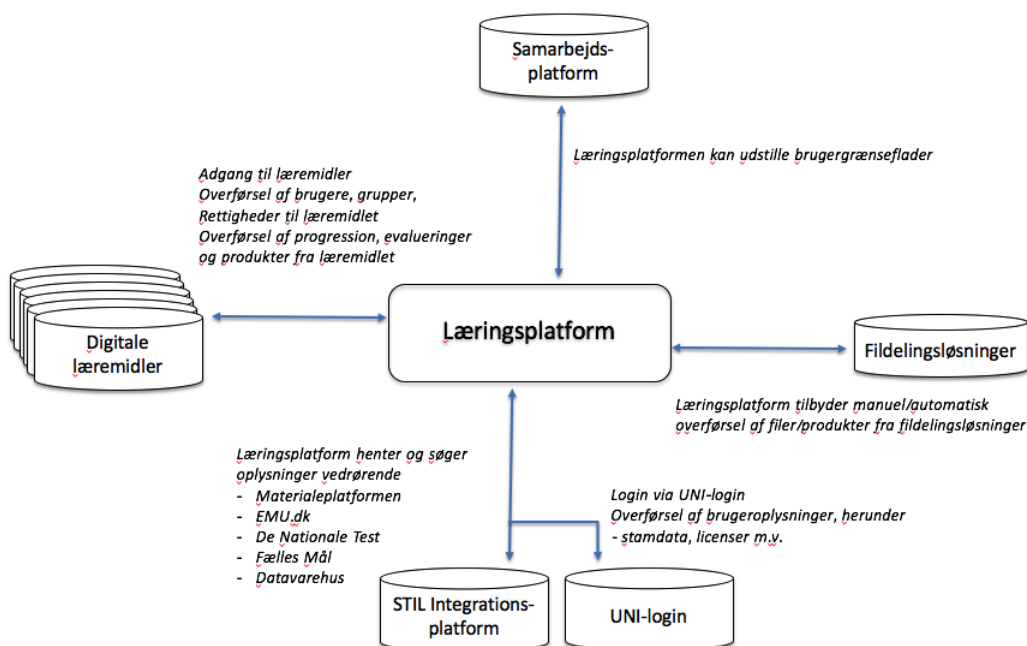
Samarbejds-
platform

Læringsplatformen kan udstille brugergrænseflader

Adgang til læremidler
Overførsel af brugere, grupper,
Rettigheder til læremidlet
Overførsel af progression, evalueringer og produkter fra læremidlet

Digitale
læremidler

Læringsplatform

Fildelingsløsninger

Læringsplatform tilbyder manuel/automatisk overførsel af filer/produkter fra fildelingsløsninger

Læringsplatform henter og søger oplysninger vedrørende
- Materialeplatformen
- EMU.dk
- De Nationale Test
- Fælles Mål
- Datavarehus

Login via UNI-login
Overførsel af brugeroplysninger, herunder
- stamdata, licenser m.v.

STIL Integrations-
platform

UNI-login